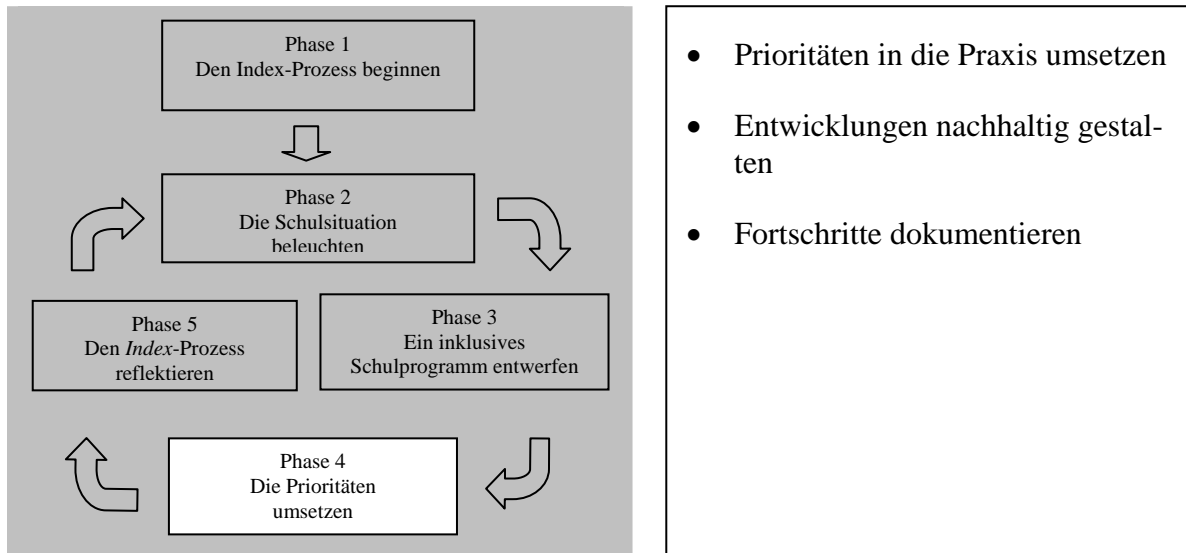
Phase 1
Den Index-Prozess beginnen

Phase 2
Die Schulsituation beleuchten

Phase 5
Den *Index*-Prozess reflektieren

Phase 3
Ein inklusives Schulprogramm entwerfen

Phase 4
Die Prioritäten umsetzen

- Prioritäten in die Praxis umsetzen
- Entwicklungen nachhaltig gestalten
- Fortschritte dokumentieren